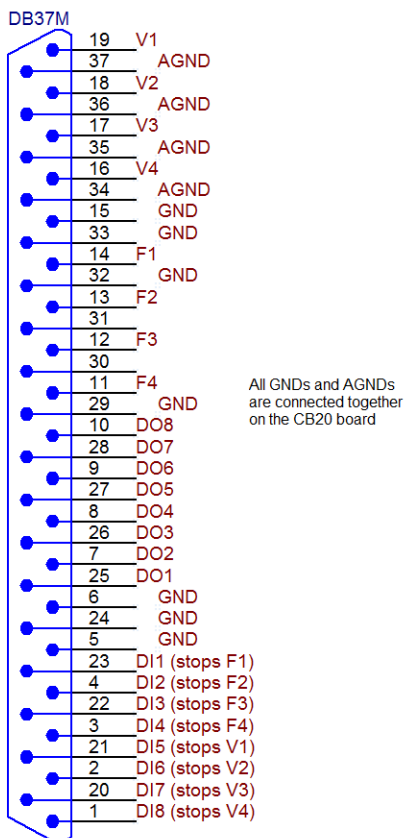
DB37M

19 V1
37 AGND
18 V2
36 AGND
17 V3
35 AGND
16 V4
34 AGND
15 GND
33 GND
14 F1
32 GND
13 F2
31
12 F3
30
11 F4
29 GND
10 DO8
28 DO7
9 DO6
27 DO5
8 DO4
26 DO3
7 DO2
25 DO1
6 GND
24 GND
5 GND
23 DI1 (stops F1)
4 DI2 (stops F2)
22 DI3 (stops F3)
3 DI4 (stops F4)
21 DI5 (stops V1)
2 DI6 (stops V2)
20 DI7 (stops V3)
1 DI8 (stops V4)

All GNDs and AGNDs are connected together on the CB20 board